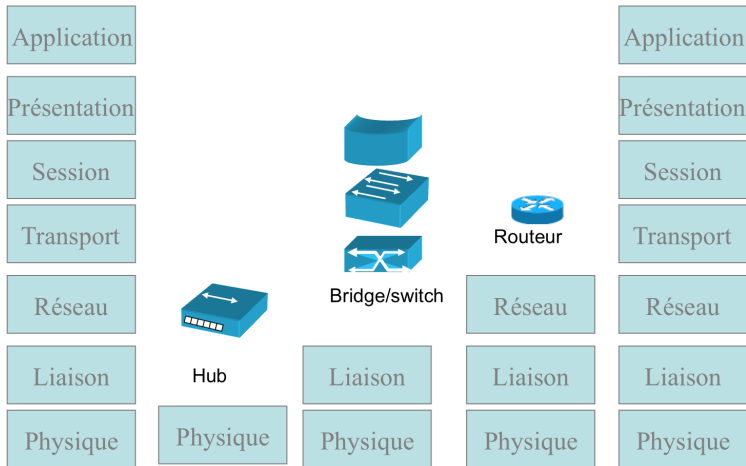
Application
Présentation
Session
Transport
Réseau
Liaison
Physique

Hub
Physique

Bridge/switch
Liaison
Physique

Routeur
Réseau
Liaison
Physique

Application
Présentation
Session
Transport
Réseau
Liaison
Physique